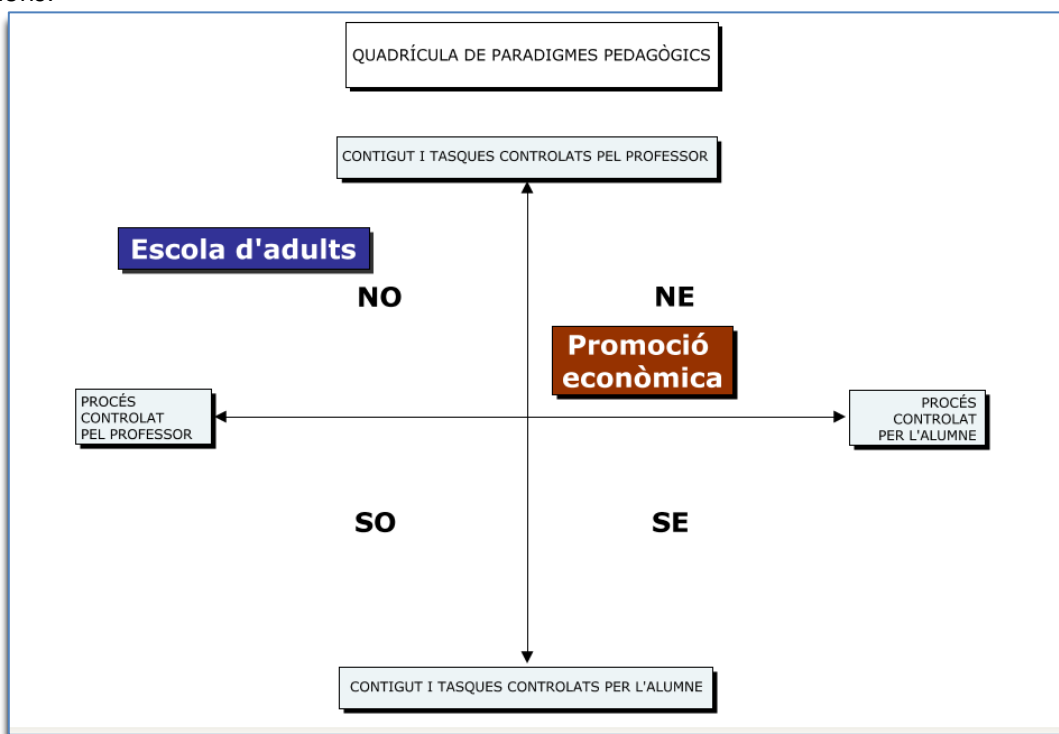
QUADRÍCULA DE PARADIGMES PEDAGÒGICS

CONTIGUT I TASQUES CONTROLATS PEL PROFESSOR

Escola d'adults

NO

NE

Promoció econòmica

PROCÉS CONTROLAT PEL PROFESSOR

PROCÉS CONTROLAT PER L'ALUMNE

SO

SE

CONTIGUT I TASQUES CONTROLATS PER L'ALUMNE